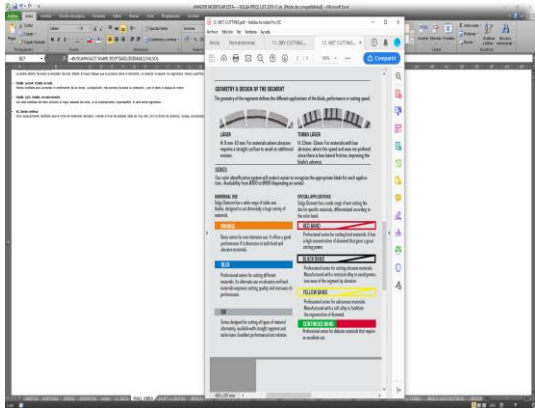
12. WET CUTTING.pdf - Adobe Acrobat Pro DC

Archivo Edición Ver Ventana Ayuda

Inicio Herramientas 11. DRY CUTTING... 12. WET CUTTING... ×

2 / 3 50%

Compartir

GEOMETRY & DESIGN OF THE SEGMENT

The geometry of the segments defines the different applications of the blade, performance or cutting speed.

LASER

TURBO LASER

SERIES

UNIVERSAL USE

SPECIAL APPLICATIONS

ORANGE

RED BAND

BLUE

BLACK BAND

YELLOW BAND

TOP

CONTINUOUS BAND

ANADIR MODIFICAR ESTA - SOLA PRICE LIST 2019 VI.xls [Modo de compatibilidad] - Microsoft Excel

Archivo Inicio Insertar Diseño de página Fórmulas Datos Revisar Vista

Pegar Portapapeles Fuente Alineación Número Estilos Celdas Modificar

Ajustar texto Combinar y centrar General Formato condicional Dar formato como tabla Estilos de celda Insertar Eliminar Formato Autosuma Rellenar Borrar Ordenar y filtrar Buscar y seleccionar

B17